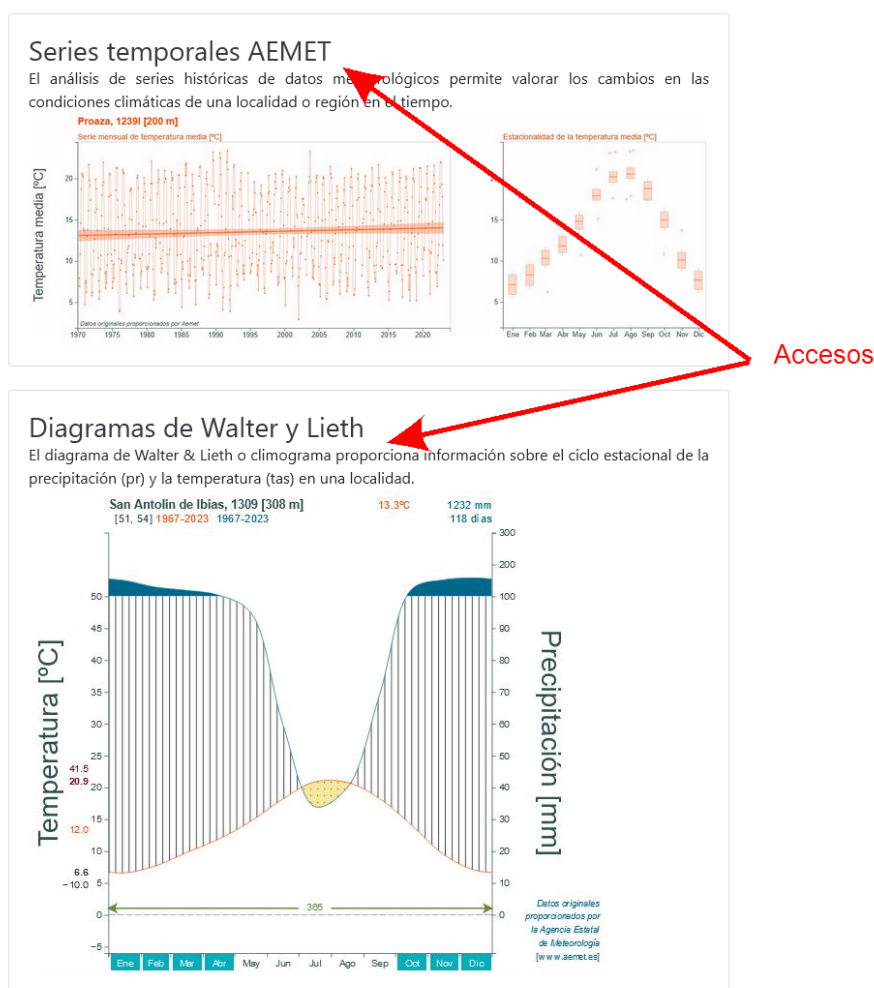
Series temporales AEMET

El análisis de series históricas de datos me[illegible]ológicos permite valorar los cambios en las condiciones climáticas de una localidad o región en el tiempo.

Proaza, 1239I [200 m]

Serie mensual de temperatura media [ºC]

Temperatura media [ºC]

20
15
10
5

Datos originales proporcionados por Aemet

1970 1975 1980 1985 1990 1995 2000 2005 2010 2015 2020

Estacionalidad de la temperatura media [ºC]

20
15
10
5

Ene Feb Mar Abr May Jun Jul Ago Sep Oct Nov Dic

Accesos

Diagramas de Walter y Lieth

El diagrama de Walter & Lieth o climograma proporciona información sobre el ciclo estacional de la precipitación (pr) y la temperatura (tas) en una localidad.

San Antolin de Ibias, 1309 [308 m]
[51, 54] 1967-2023 1967-2023

13.3ºC

1232 mm
118 días

Temperatura [ºC]

Precipitación [mm]

50
45
40
35
30
25
20
15
10
5
0
−5

41.5
20.9
12.0
6.6
−10.0

300
200
100
90
80
70
60
50
40
30
20
10
0

365

Datos originales proporcionados por la Agencia Estatal de Meteorología [www.aemet.es]

Ene Feb Mar Abr May Jun Jul Ago Sep Oct Nov Dic